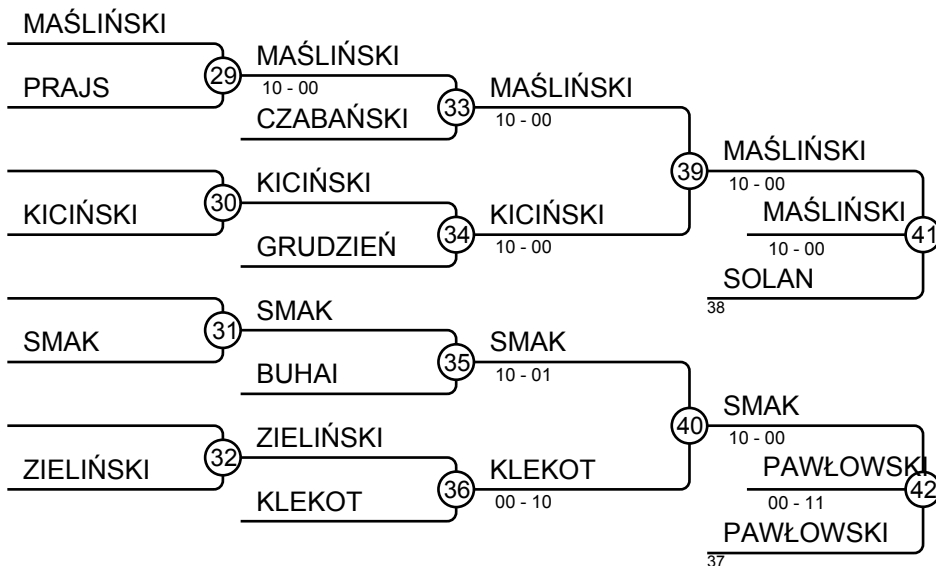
MAŚLIŃSKI
PRAJS
29
MAŚLIŃSKI
10 - 00
CZABAŃSKI
33
MAŚLIŃSKI
10 - 00
KICIŃSKI
30
KICIŃSKI
GRUDZIEŃ
34
KICIŃSKI
10 - 00
39
MAŚLIŃSKI
10 - 00
MAŚLIŃSKI
10 - 00
41
SOLAN
38
SMAK
31
SMAK
BUHAI
35
SMAK
10 - 01
ZIELIŃSKI
32
ZIELIŃSKI
KLEKOT
36
KLEKOT
00 - 10
40
SMAK
10 - 00
PAWŁOWSKI
00 - 11
42
PAWŁOWSKI
37